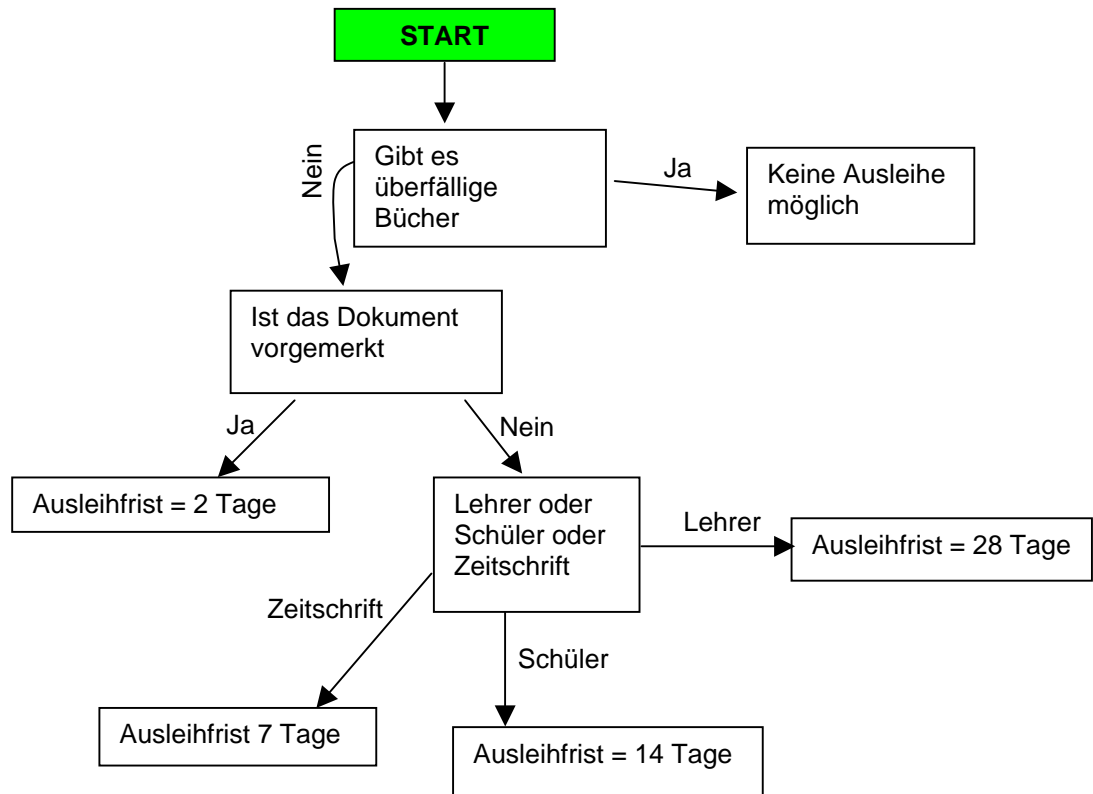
START

Gibt es überfällige Bücher

Nein

Ja

Keine Ausleihe möglich

Ist das Dokument vorgemerkt

Ja

Nein

Ausleihfrist = 2 Tage

Lehrer oder Schüler oder Zeitschrift

Lehrer

Ausleihfrist = 28 Tage

Zeitschrift

Schüler

Ausleihfrist 7 Tage

Ausleihfrist = 14 Tage